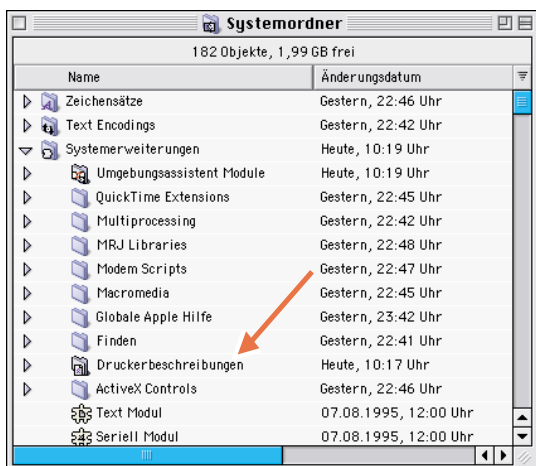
Systemordner

182 Objekte, 1,99 GB frei

| Name | Änderungsdatum |
|---|---|
| Zeichensätze | Gestern, 22:46 Uhr |
| Text Encodings | Gestern, 22:42 Uhr |
| Systemerweiterungen | Heute, 10:19 Uhr |
| Umgebungsassistent Module | Heute, 10:19 Uhr |
| QuickTime Extensions | Gestern, 22:45 Uhr |
| Multiprocessing | Gestern, 22:42 Uhr |
| MRJ Libraries | Gestern, 22:48 Uhr |
| Modem Scripts | Gestern, 22:47 Uhr |
| Macromedia | Gestern, 22:45 Uhr |
| Globale Apple Hilfe | Gestern, 23:42 Uhr |
| Finden | Gestern, 22:41 Uhr |
| Druckerbeschreibungen | Heute, 10:17 Uhr |
| ActiveX Controls | Gestern, 22:46 Uhr |
| Text Modul | 07.08.1995, 12:00 Uhr |
| Seriell Modul | 07.08.1995, 12:00 Uhr |